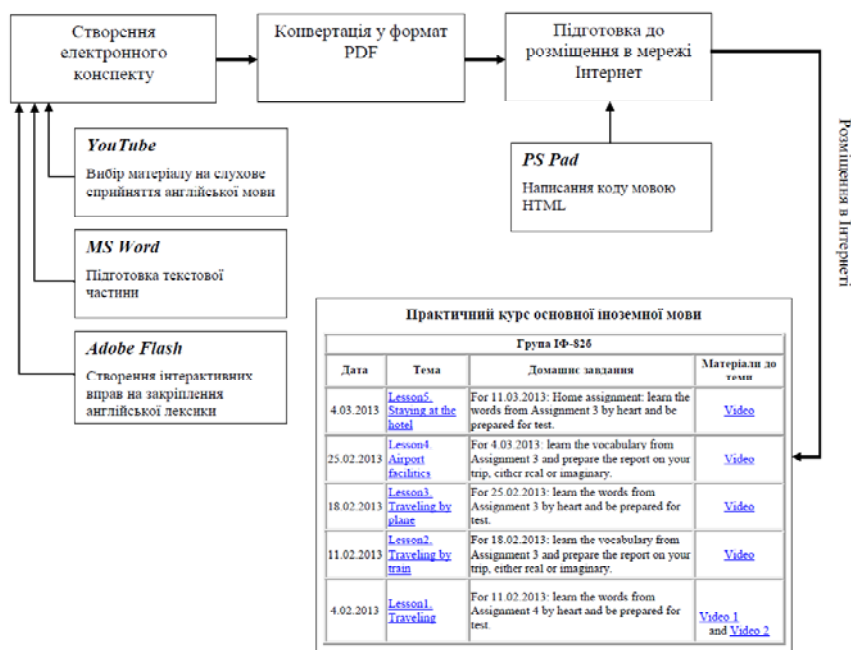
Створення електронного конспекту

Конвертація у формат PDF

Підготовка до розміщення в мережі Інтернет

YouTube
Вибір матеріалу на слухове сприйняття англійської мови

MS Word
Підготовка текстової частини

Adobe Flash
Створення інтерактивних вправ на закріплення англійської лексики

PS Pad
Написання коду мовою HTML

Розміщення в Інтернеті

Практичний курс основної іноземної мови

| Група ІФ-82б | | | |
|---|---|---|---|
| Дата | Тема | Домашнє завдання | Матеріали до теми |
| 4.03.2013 | Lesson5. Staying at the hotel | For 11.03.2013: Home assignment: learn the words from Assignment 3 by heart and be prepared for test. | Video |
| 25.02.2013 | Lesson4 Airport facilities | For 4.03.2013: learn the vocabulary from Assignment 3 and prepare the report on your trip, either real or imaginary. | Video |
| 18.02.2013 | Lesson3. Traveling by plane | For 25.02.2013: learn the words from Assignment 3 by heart and be prepared for test. | Video |
| 11.02.2013 | Lesson2. Traveling by train | For 18.02.2013: learn the vocabulary from Assignment 3 and prepare the report on your trip, either real or imaginary. | Video |
| 4.02.2013 | Lesson1. Traveling | For 11.02.2013: learn the words from Assignment 4 by heart and be prepared for test. | Video 1 and Video 2 |